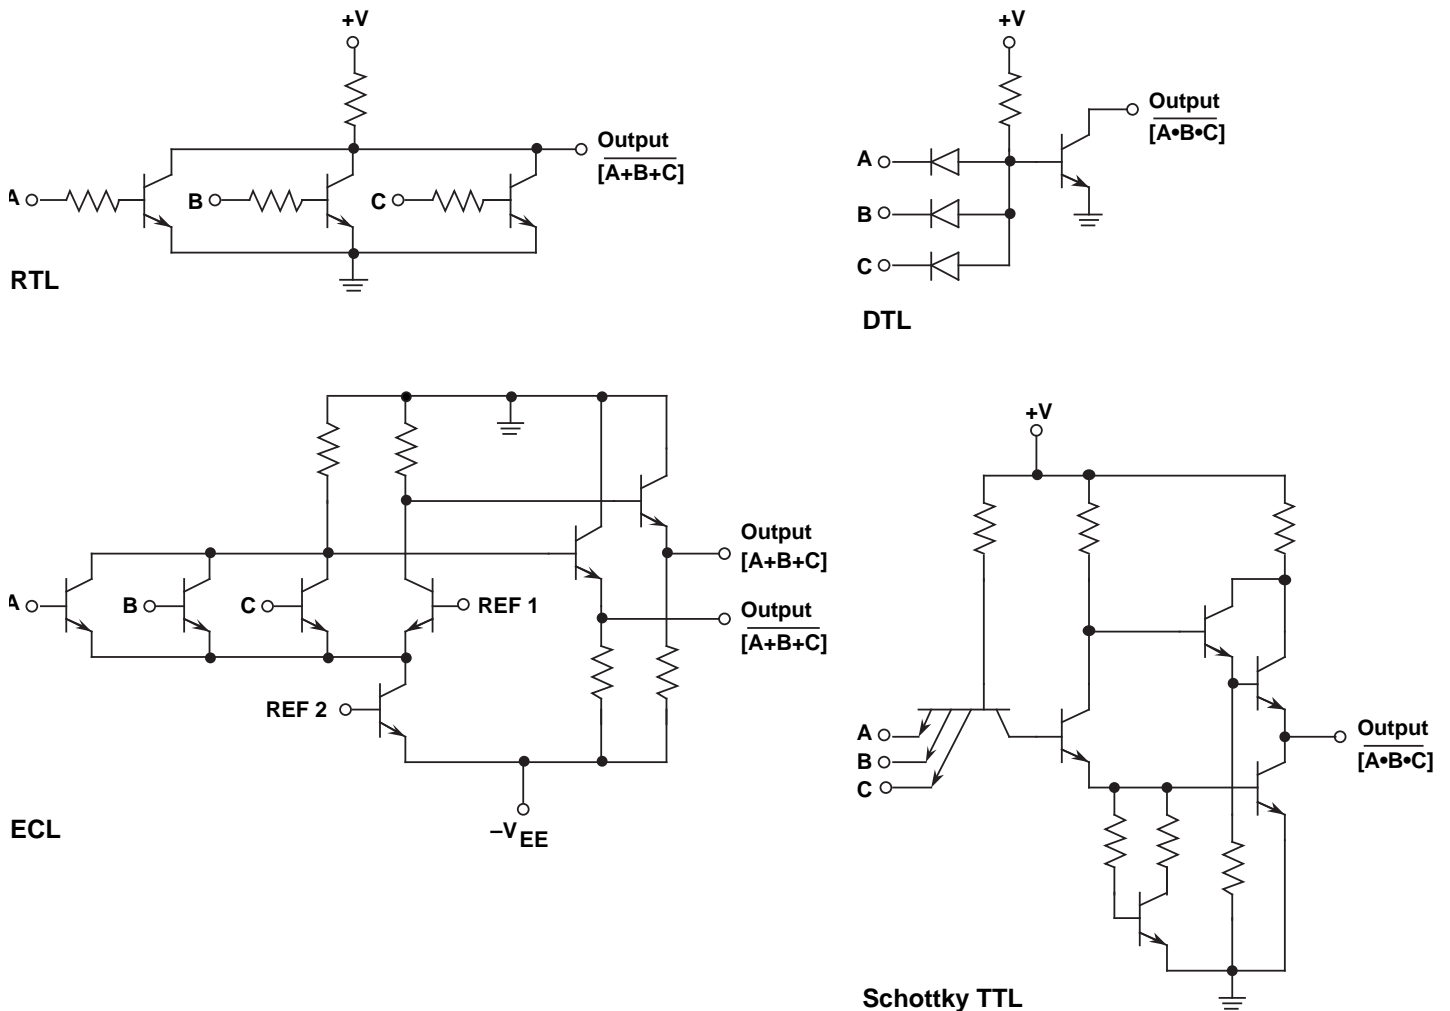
+V

Output
$\overline{[A+B+C]}$

A

B

C

RTL

+V

Output
$\overline{[A•B•C]}$

A

B

C

DTL

Output
[A+B+C]

Output
$\overline{[A+B+C]}$

A

B

C

REF 1

REF 2

ECL

$-V_{EE}$

+V

A

B

C

Output
$\overline{[A•B•C]}$

Schottky TTL